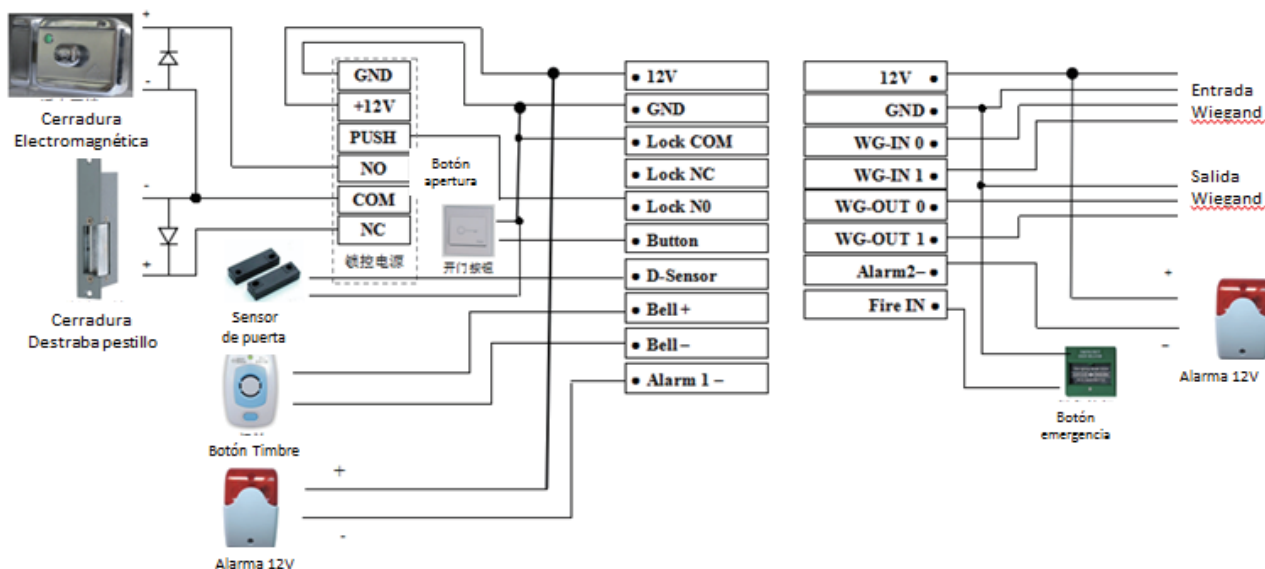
+
-
Cerradura Electromagnética
-
+
Cerradura Destraba pestillo
GND
+12V
PUSH
NO
COM
NC
锁控电源
Botón apertura
开门按钮
Sensor de puerta
Botón Timbre
+
-
Alarma 12V
• 12V
• GND
• Lock COM
• Lock NC
• Lock N0
• Button
• D-Sensor
• Bell +
• Bell –
• Alarm 1 –
12V •
GND •
WG-IN 0 •
WG-IN 1 •
WG-OUT 0 •
WG-OUT 1 •
Alarm2– •
Fire IN •
Entrada Wiegand
Salida Wiegand
+
-
Alarma 12V
Botón emergencia